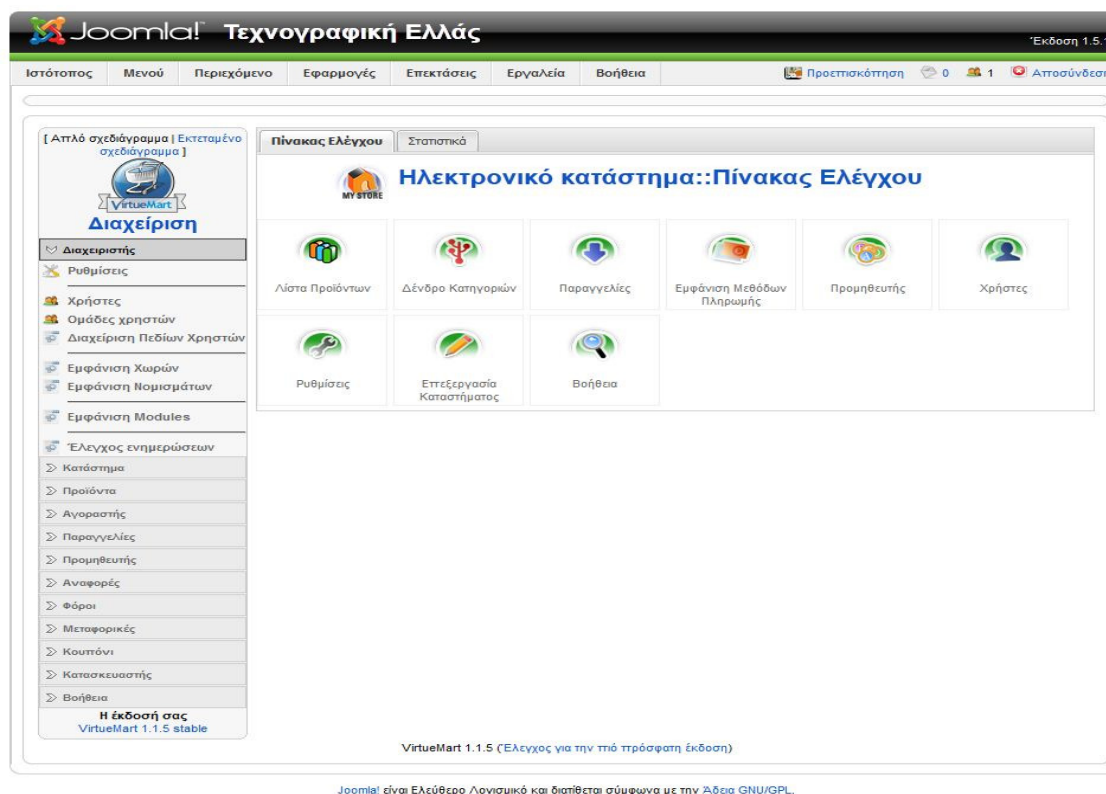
Joomla! Τεχνογραφική Ελλάς

Έκδοση 1.5.

Ιστότοπος Μενού Περιεχόμενο Εφαρμογές Επεκτάσεις Εργαλεία Βοήθεια

Προεπισκόπηση 0 1 Αποσύνδεσ

[ Απλό σχεδιάγραμμα | Εκτεταμένο σχεδιάγραμμα ]

VirtueMart

Διαχείριση

Διαχειριστής
Ρυθμίσεις
Χρήστες
Ομάδες χρηστών
Διαχείριση Πεδίων Χρηστών
Εμφάνιση Χωρών
Εμφάνιση Νομισμάτων
Εμφάνιση Modules
Έλεγχος ενημερώσεων
Κατάστημα
Προϊόντα
Αγοραστής
Παραγγελίες
Προμηθευτής
Αναφορές
Φόροι
Μεταφορικές
Κουπόνι
Κατασκευαστής
Βοήθεια

Η έκδοσή σας
VirtueMart 1.1.5 stable

Πίνακας Ελέγχου Στατιστικά

MY STORE

Ηλεκτρονικό κατάστημα::Πίνακας Ελέγχου

Λίστα Προϊόντων
Δένδρο Κατηγοριών
Παραγγελίες
Εμφάνιση Μεθόδων Πληρωμής
Προμηθευτής
Χρήστες
Ρυθμίσεις
Επεξεργασία Καταστήματος
Βοήθεια

VirtueMart 1.1.5 (Ελεγχος για την πιό πρόσφατη έκδοση)

Joomla! είναι Ελεύθερο Λογισμικό και διατίθεται σύμφωνα με την Άδεια GNU/GPL.